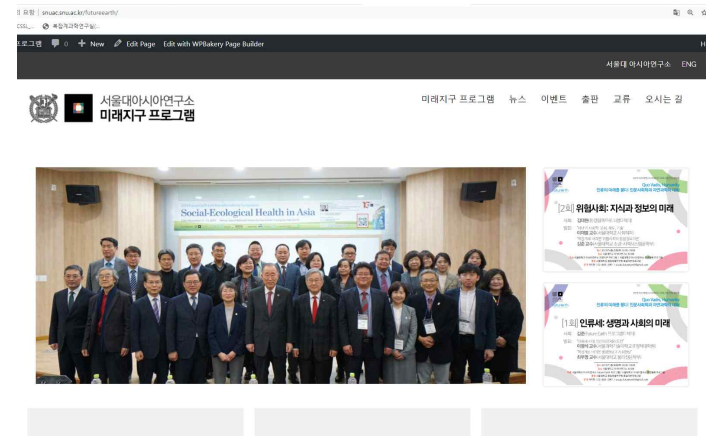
요함 | snuac.snu.ac.kr/futureearth/
CSSL... 복합계과학연구실...
로그램 0 + New Edit Page Edit with WPBakery Page Builder
서울대 아시아연구소 ENG
서울대아시아연구소
미래지구 프로그램
미래지구 프로그램 뉴스 이벤트 출판 교류 오시는 길
Social-Ecological Health in Asia
[2회] 위험사회: 지식과 정보의 미래
[1회] 인류세: 생명과 사회의 미래